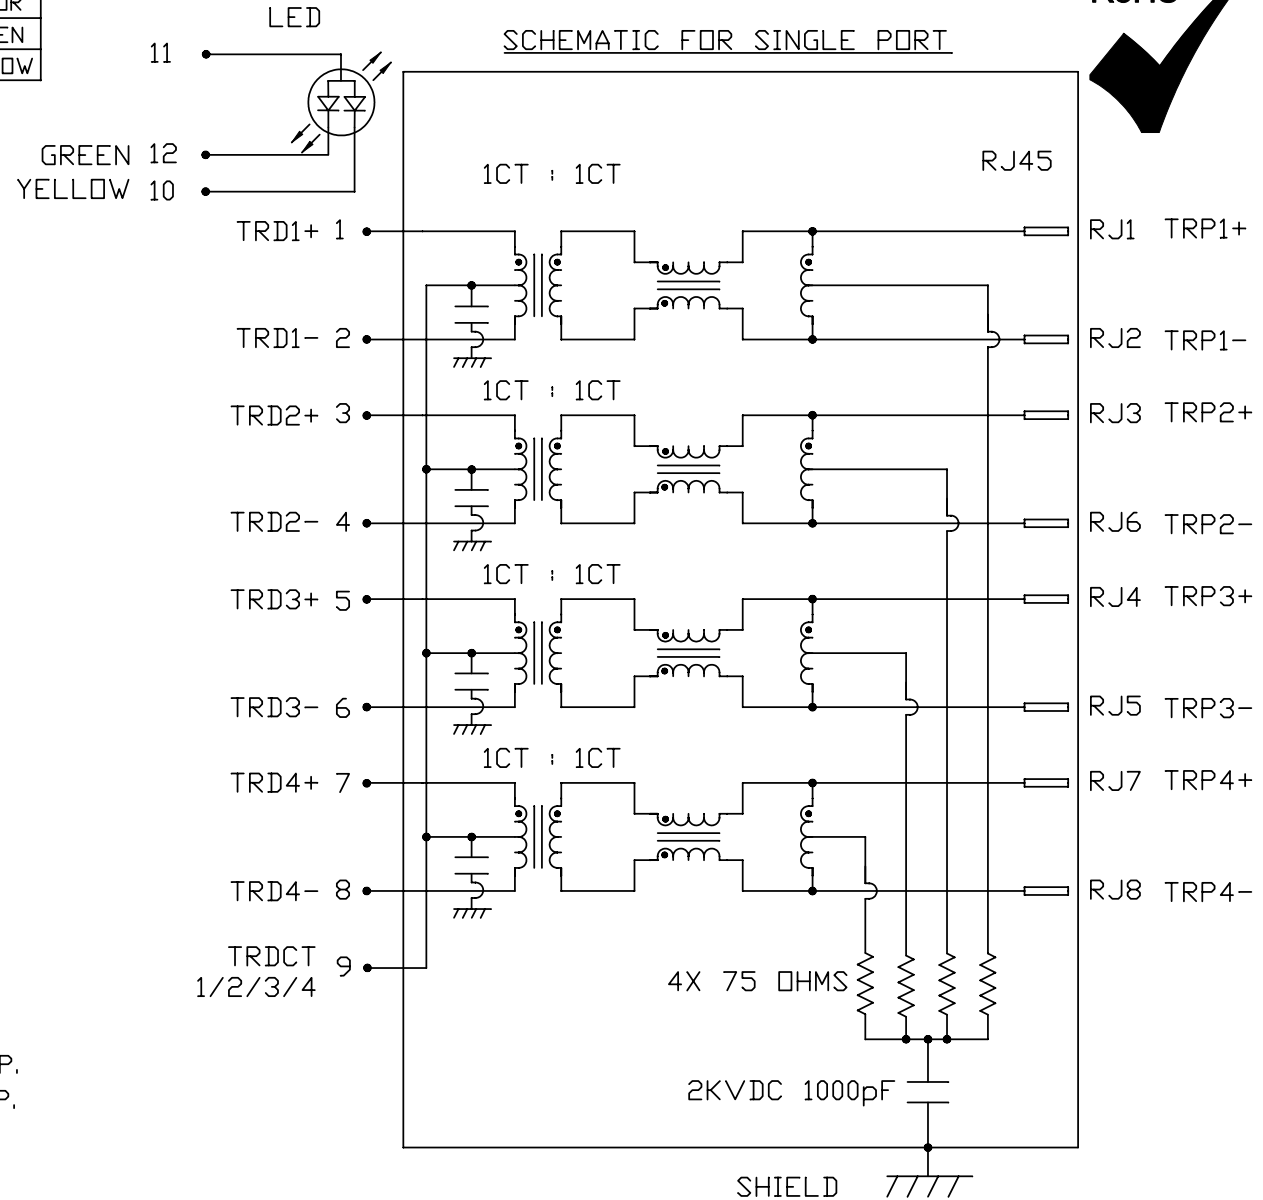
OR
EN
OW

LED

SCHEMATIC FOR SINGLE PORT

RoHS

11

GREEN 12
YELLOW 10

RJ45

1CT : 1CT

TRD1+ 1
RJ1 TRP1+

TRD1- 2
RJ2 TRP1-

1CT : 1CT

TRD2+ 3
RJ3 TRP2+

TRD2- 4
RJ6 TRP2-

1CT : 1CT

TRD3+ 5
RJ4 TRP3+

TRD3- 6
RJ5 TRP3-

1CT : 1CT

TRD4+ 7
RJ7 TRP4+

TRD4- 8
RJ8 TRP4-

TRDCT 1/2/3/4 9

4X 75 OHMS

2KVDC 1000pF

SHIELD

P.
P.